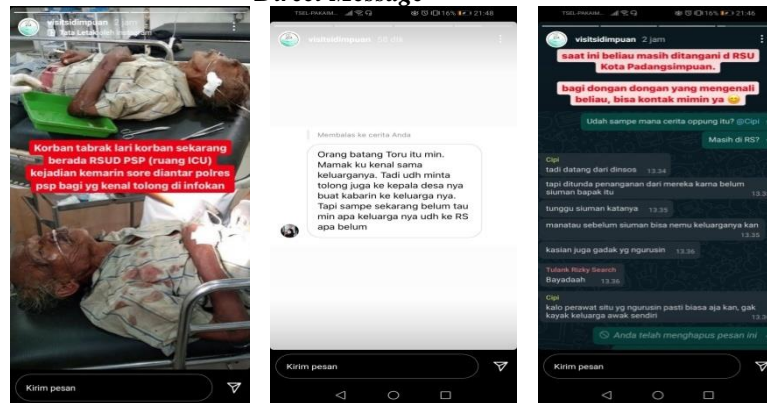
Direct Message

visitsidimpuan 2 jam
Kota Letak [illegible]

Korban tabrak lari korban sekarang berada RSUD PSP (ruang ICU) kejadian kemarin sore diantar polres psp bagi yg kenal tolong di infokan

Kirim pesan

TSEL-PAKAM 16% 21:48

visitsidimpuan 58 dtk

Membalas ke cerita Anda

Orang batang Toru itu min. Mamak ku kenal sama keluarganya. Tadi udh minta tolong juga ke kepala desa nya buat kabarin ke keluarga nya. Tapi sampe sekarang belum tau min apa keluarga nya udh ke RS apa belum

Kirim pesan

TSEL-PAKAM 16% 21:46

visitsidimpuan 2 jam

saat ini beliau masih ditangani d RSU Kota Padangsimpuan.

bagi dongan dongan yang mengenali beliau, bisa kontak mimin ya 😊

Udah sampe mana cerita oppung itu? @Cipi

Masih di RS?

Cipi
tadi datang dari dinsos 13.34

tapi ditunda penanganan dari mereka karna belum siuman bapak itu 13.35

tunggu siuman katanya 13.35

manatau sebelum siuman bisa nemu keluarganya kan 13.35

kasian juga gadak yg ngurusin 13.36

Tulank Rizky Search
Bayadaah 13.36

Cipi
kalo perawat situ yg ngurusin pasti biasa aja kan, gak kayak keluarga awak sendiri

Anda telah menghapus pesan ini

Kirim pesan